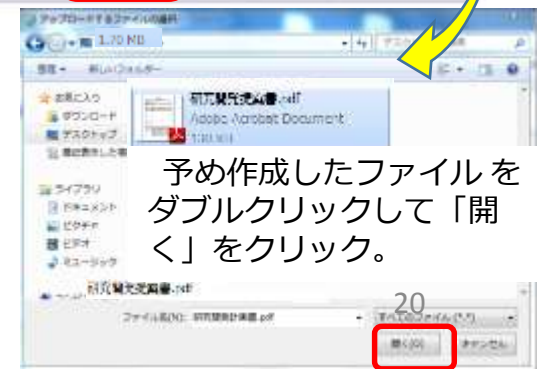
アップロードするファイルの選択
1.70 KB
整理 ▾ 新しいフォルダー
お気に入り
ダウンロード
デスクトップ
最近表示した場所
研究計画書.pdf
Adobe Acrobat Document
ライブラリ
ドキュメント
ピクチャ
ビデオ
ミュージック
予め作成したファイル をダブルクリックして「開く」をクリック。
研究計画書.pdf
20
ファイル名(N): 研究計画書.pdf
すべてのファイル (*.*)
開く(O)
キャンセル